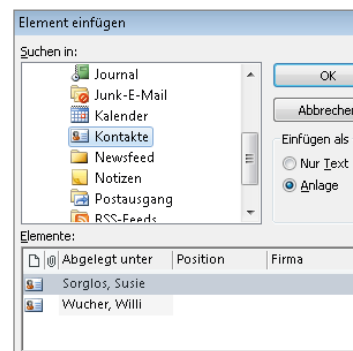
Element einfügen

Suchen in:

Journal
Junk-E-Mail
Kalender
Kontakte
Newsfeed
Notizen
Postausgang
RSS-Feeds

OK
Abbrechen

Einfügen als
Nur Text
Anlage

Elemente:

| Abgelegt unter | Position | Firma |
|---|---|---|
| Sorglos, Susie | | |
| Wucher, Willi | | |